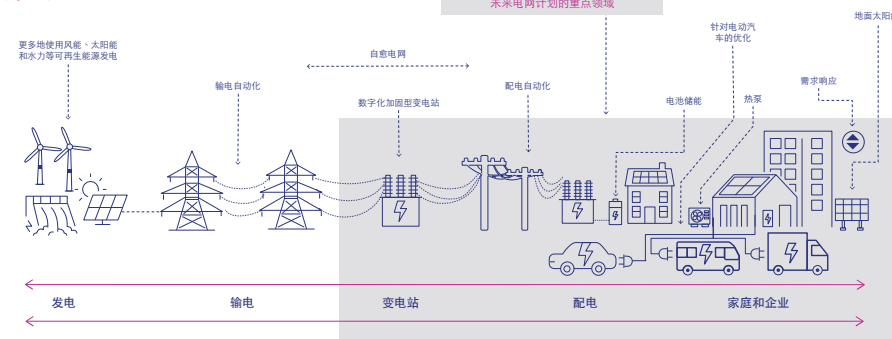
未来电网计划的重点领域

更多地使用风能、太阳能和水力等可再生能源发电

输电自动化

自愈电网

数字化加固型变电站

配电自动化

电池储能

针对电动汽车的优化

热泵

需求响应

地面太阳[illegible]

发电

输电

变电站

配电

家庭和企业